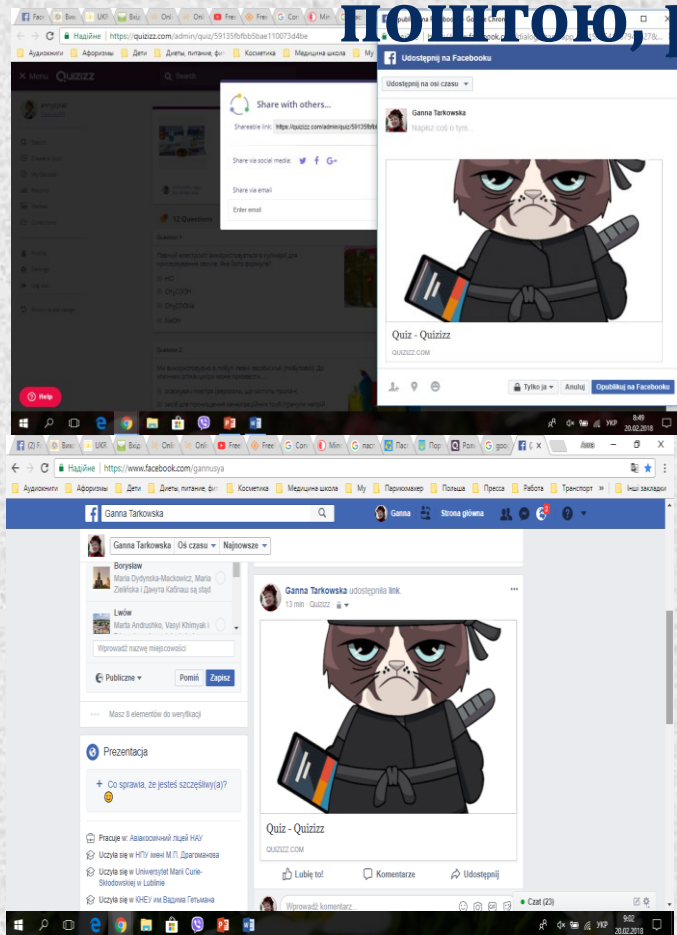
поштою,

Faс | Вик | UKF | Відк | Onl | Onl | Free | Free | Goo | Mir
← → C Надійне | https://quizizz.com/admin/quiz/59135fbfbb5bae110073d4be
Аудіокниги | Афоризмы | Дети | Диеты, питание | Косметика | Медицина школа | Му

Menu Quizizz

Share with others...
Shareable link: https://quizizz.com/admin/quiz/59135fbfb
Share via social media:
Share via email
Enter email

12 Questions
Question 1
Question 2

Help

Udostępnij na Facebooku
Udostępnij na osi czasu
Ganna Tarkowska
Napisz coś o tym...

Quiz - Quizizz
QUIZIZZ.COM

Tylko ja | Anuluj | Opublikuj na Facebooku

8:49 20.02.2018 УКР

(2) F | Вик | UKF | Відк | Onl | Onl | Free | Free | Goo | Mir | нас | Пас | Пор | Pas | goo | Анна
← → C Надійне | https://www.facebook.com/gannusya
Аудіокниги | Афоризмы | Дети | Диеты, питание, фі | Косметика | Медицина школа | Му | Парикмахер | Польша | Пресса | Работа | Транспорт | Інші закладки

Ganna Tarkowska | Ganna | Strona główna

Ganna Tarkowska | Oś czasu | Najnowsze

Borysław
Maria Dydynska-Mackowicz, Maria Zielińska i Данута Каблаш są stąd
Lwów
Marta Andrushko, Vasyl Khimyak i
Wprowadź nazwę miejscowości
Publiczne | Pomiń | Zapisz
Masz 8 elementów do weryfikacji

Prezentacja
+ Co sprawia, że jesteś szczęśliwy(a)?

Pracuje w: Авіакосмічний ліцей НАУ
Uczyła się w НПУ імені М.П. Драгоманова
Uczyła się w Uniwersytet Marii Curie-Skłodowskiej w Lublinie
Uczyła się w КНЕУ ім Вадима Гетьмана

Ganna Tarkowska udostępniła link.
13 min · Quizizz

Quiz - Quizizz
QUIZIZZ.COM

Lubię to! | Komentarze | Udostępnij
Wprowadź komentarz...

Czat (23)

9:02 20.02.2018 УКР